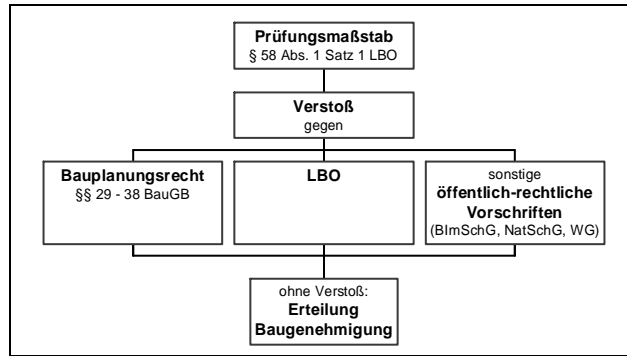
Prüfungsmaßstab
§ 58 Abs. 1 Satz 1 LBO

Verstoß
gegen

Bauplanungsrecht
§§ 29 - 38 BauGB

LBO

sonstige
öffentlich-rechtliche Vorschriften
(BImSchG, NatSchG, WG)

ohne Verstoß:
Erteilung Baugenehmigung